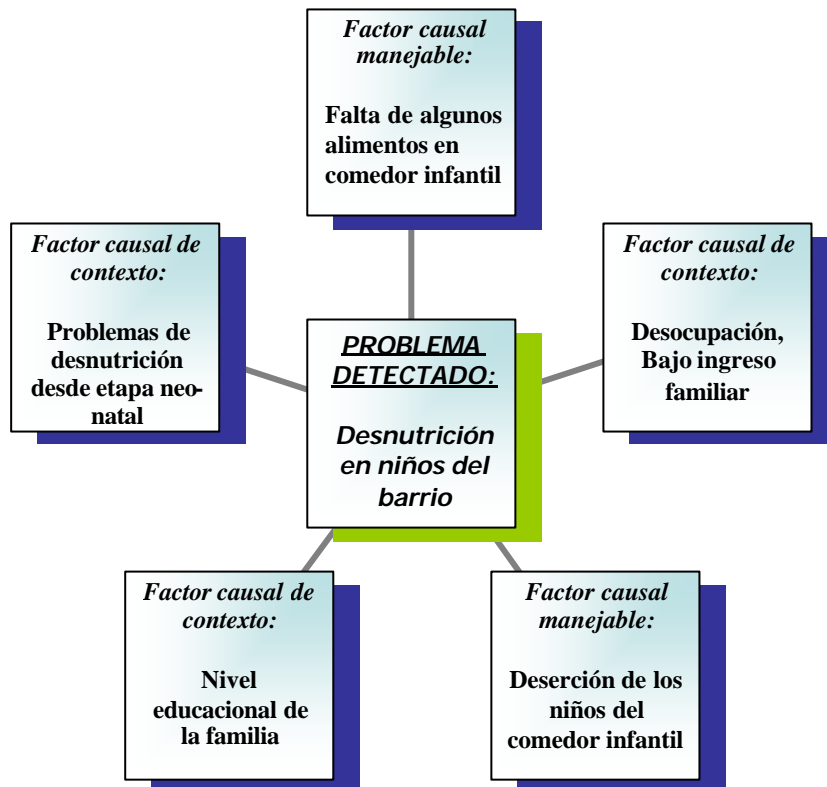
Factor causal manejable:

Falta de algunos alimentos en comedor infantil

Factor causal de contexto:

Problemas de desnutrición desde etapa neonatal

PROBLEMA DETECTADO:

Desnutrición en niños del barrio

Factor causal de contexto:

Desocupación, Bajo ingreso familiar

Factor causal de contexto:

Nivel educacional de la familia

Factor causal manejable:

Deserción de los niños del comedor infantil